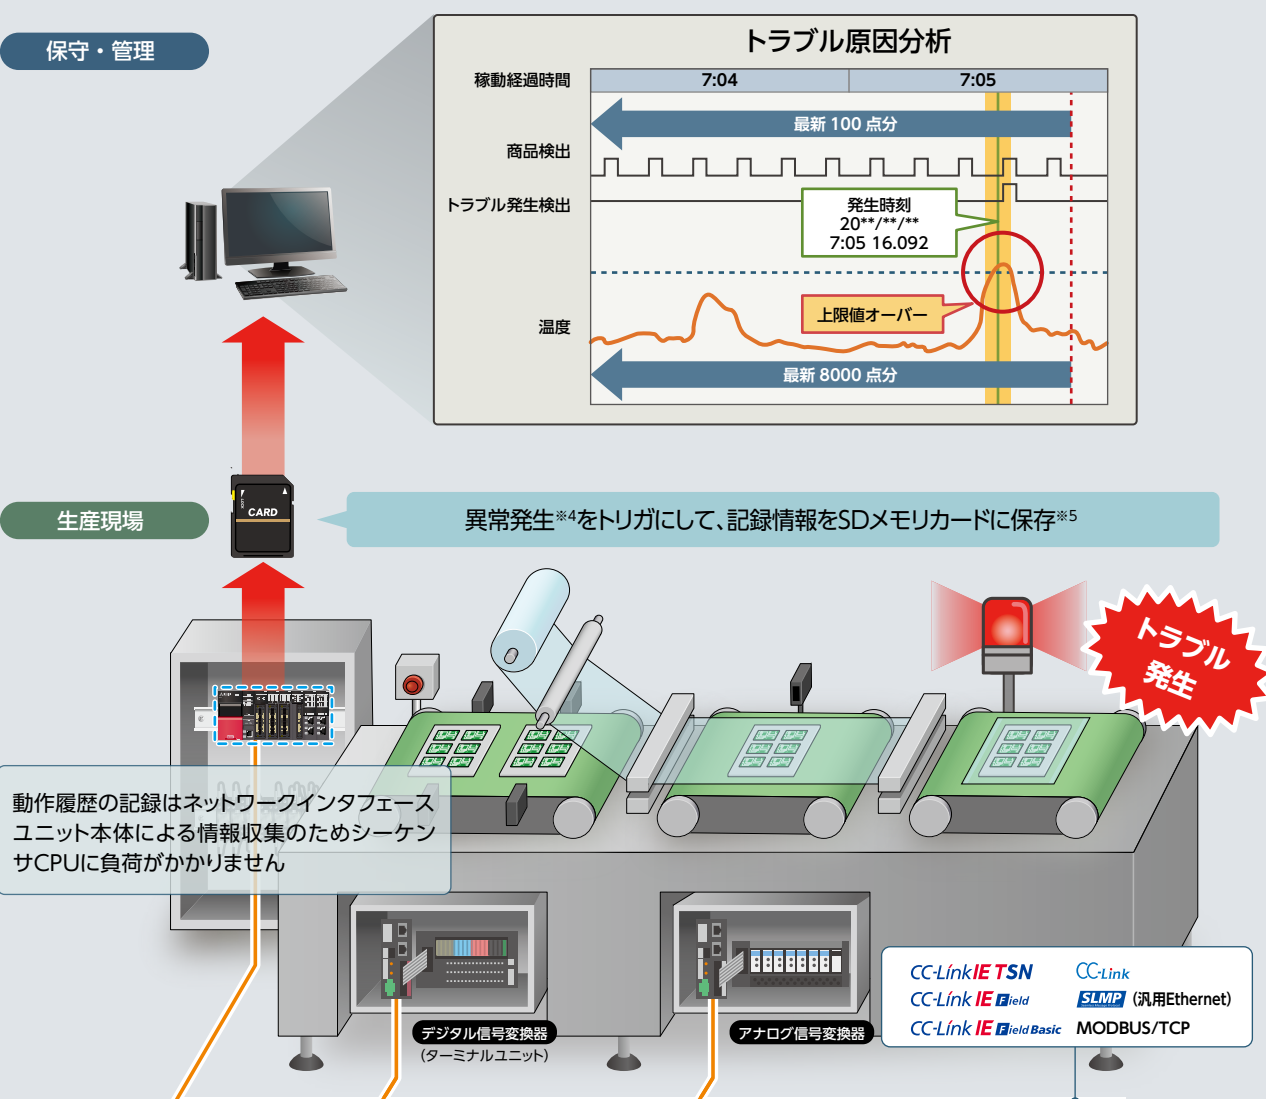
保守・管理

トラブル原因分析

| 稼動経過時間 | 7:04 | 7:05 |
|---|---|---|

最新 100 点分

商品検出

トラブル発生検出

発生時刻
20**/**/**
7:05 16.092

上限値オーバー

温度

最新 8000 点分

CARD

生産現場

異常発生※4をトリガにして、記録情報をSDメモリカードに保存※5

トラブル発生

動作履歴の記録はネットワークインタフェースユニット本体による情報収集のためシーケンサCPUに負荷がかかりません

デジタル信号変換器
(ターミナルユニット)

アナログ信号変換器

CC-Link IE TSN
CC-Link IE Field
CC-Link IE Field Basic
CC-Link
SLMP (汎用Ethernet)
MODBUS/TCP